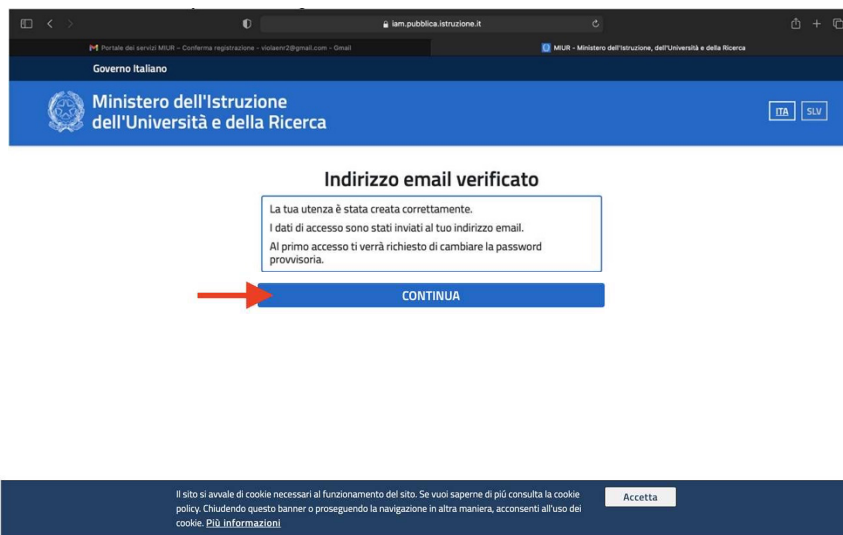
iam.pubblica.istruzione.it

Portale dei servizi MIUR - Conferma registrazione - violaenr2@gmail.com - Gmail

MIUR - Ministero dell'Istruzione, dell'Università e della Ricerca

Governo Italiano

Ministero dell'Istruzione dell'Università e della Ricerca

ITA SLV

Indirizzo email verificato

La tua utenza è stata creata correttamente.

I dati di accesso sono stati inviati al tuo indirizzo email.

Al primo accesso ti verrà richiesto di cambiare la password provvisoria.

CONTINUA

Il sito si avvale di cookie necessari al funzionamento del sito. Se vuoi saperne di più consulta la cookie policy. Chiudendo questo banner o proseguendo la navigazione in altra maniera, acconsenti all'uso dei cookie. Più informazioni

Accetta